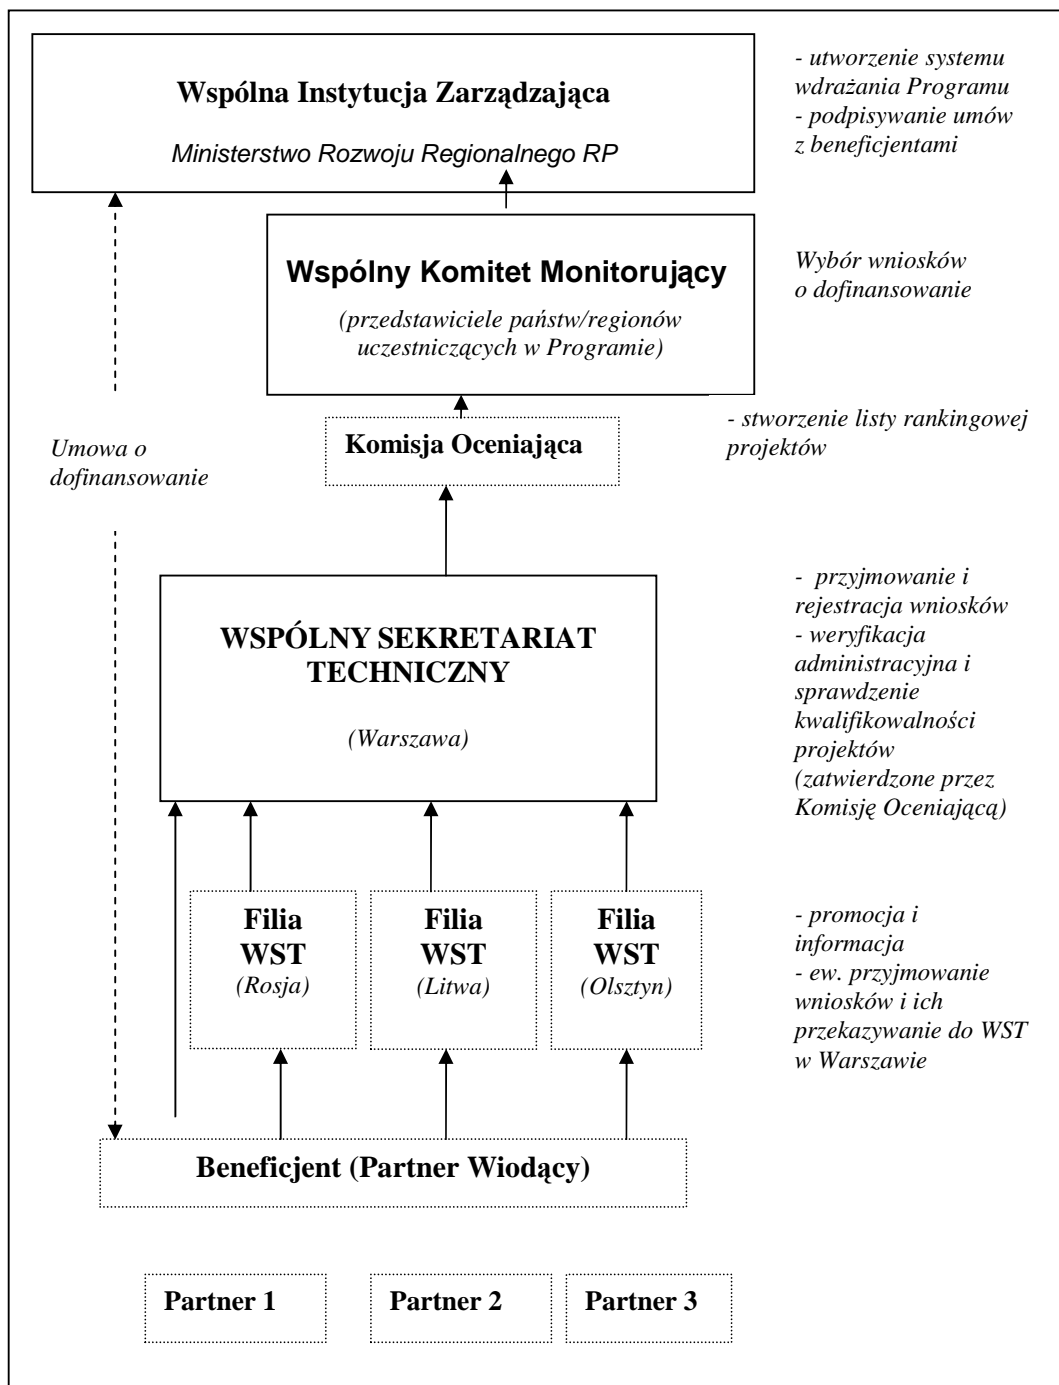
Wspólna Instytucja Zarządzająca

Ministerstwo Rozwoju Regionalnego RP

- utworzenie systemu wdrażania Programu
- podpisywanie umów z beneficjentami

Wspólny Komitet Monitorujący

(przedstawiciele państw/regionów uczestniczących w Programie)

Wybór wniosków o dofinansowanie

Umowa o dofinansowanie

Komisja Oceniająca

- stworzenie listy rankingowej projektów

WSPÓLNY SEKRETARIAT TECHNICZNY

(Warszawa)

- przyjmowanie i rejestracja wniosków
- weryfikacja administracyjna i sprawdzenie kwalifikowalności projektów (zatwierdzone przez Komisję Oceniającą)

Filia WST (Rosja)

Filia WST (Litwa)

Filia WST (Olsztyn)

- promocja i informacja
- ew. przyjmowanie wniosków i ich przekazywanie do WST w Warszawie

Beneficjent (Partner Wiodący)

Partner 1

Partner 2

Partner 3